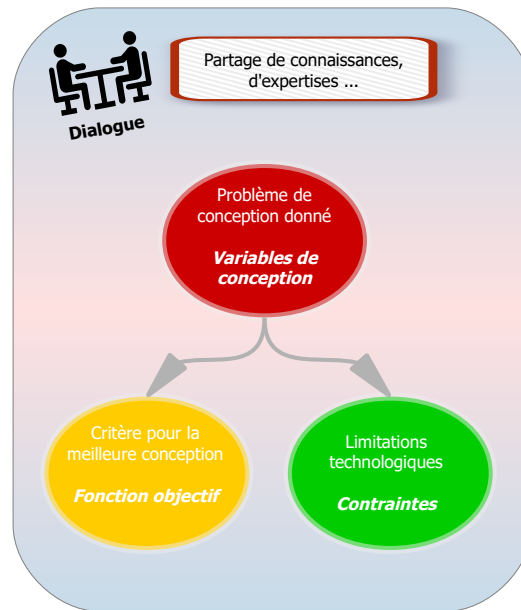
Dialogue

Partage de connaissances, d'expertises ...

Problème de conception donné

*Variables de conception*

Critère pour la meilleure conception

*Fonction objectif*

Limitations technologiques

*Contraintes*